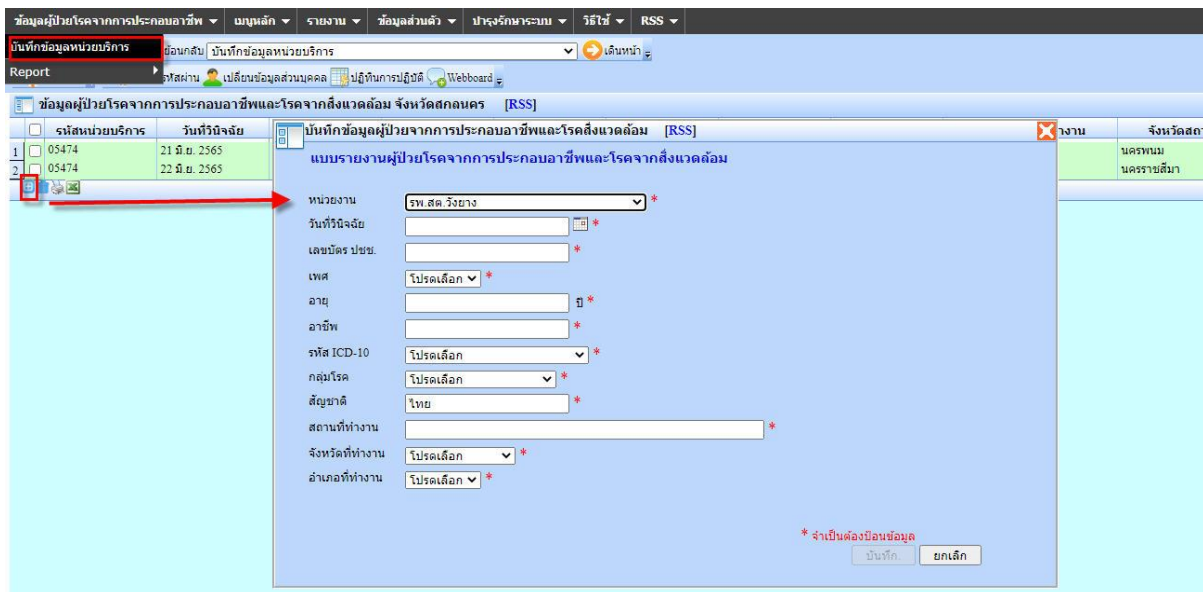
ข้อมูลผู้ป่วยโรคจากการประกอบอาชีพ ▾ เมนูหลัก ▾ รายงาน ▾ ข้อมูลส่วนตัว ▾ บำรุงรักษาระบบ ▾ วิธีใช้ ▾ RSS ▾

บันทึกข้อมูลหน่วยบริการ
Report

ย้อนกลับ บันทึกข้อมูลหน่วยบริการ เดินหน้า
รหัสผ่าน เปลี่ยนข้อมูลส่วนบุคคล ปฏิทินการปฏิบัติ Webboard

ข้อมูลผู้ป่วยโรคจากการประกอบอาชีพและโรคจากสิ่งแวดล้อม จังหวัดสกลนคร [RSS]

| | รหัสหน่วยบริการ | วันที่วินิจฉัย | งาน | จังหวัดสถ |
|---|---|---|---|---|
| 1 | 05474 | 21 มิ.ย. 2565 | | นครพนม |
| 2 | 05474 | 22 มิ.ย. 2565 | | นครราชสีมา |

บันทึกข้อมูลผู้ป่วยจากการประกอบอาชีพและโรคสิ่งแวดล้อม [RSS]

แบบรายงานผู้ป่วยโรคจากการประกอบอาชีพและโรคจากสิ่งแวดล้อม

หน่วยงาน รพ.สต.วังยาง *
วันที่วินิจฉัย *
เลขบัตร ปชช. *
เพศ โปรดเลือก *
อายุ ปี *
อาชีพ *
รหัส ICD-10 โปรดเลือก *
กลุ่มโรค โปรดเลือก *
สัญชาติ ไทย *
สถานที่ทำงาน *
จังหวัดที่ทำงาน โปรดเลือก *
อำเภอที่ทำงาน โปรดเลือก *

* จำเป็นต้องป้อนข้อมูล
บันทึก ยกเลิก